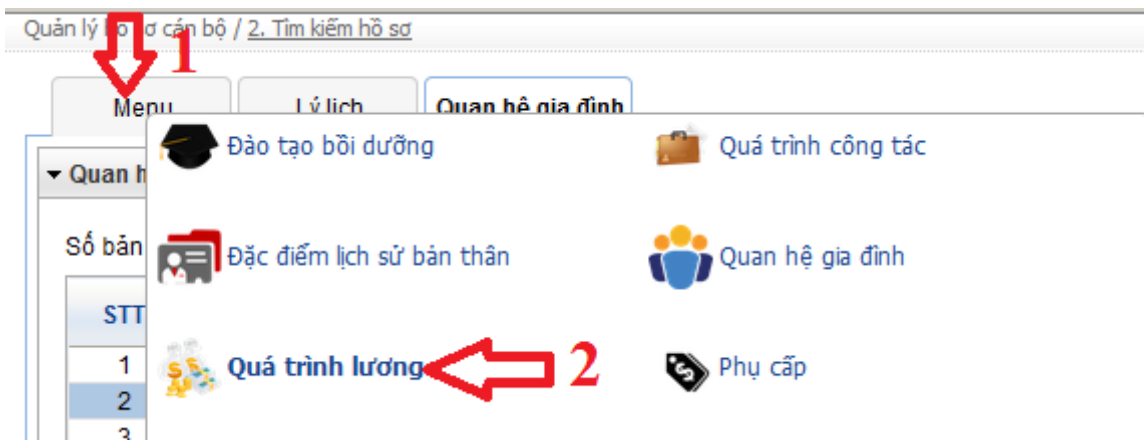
Quản lý h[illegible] sơ cán bộ / 2. Tìm kiếm hồ sơ

1

Menu

Lý lịch

Quan hệ gia đình

▾ Quan h

Số bản

STT

1

2

3

Đào tạo bồi dưỡng

Quá trình công tác

Đặc điểm lịch sử bản thân

Quan hệ gia đình

Quá trình lương

2

Phụ cấp